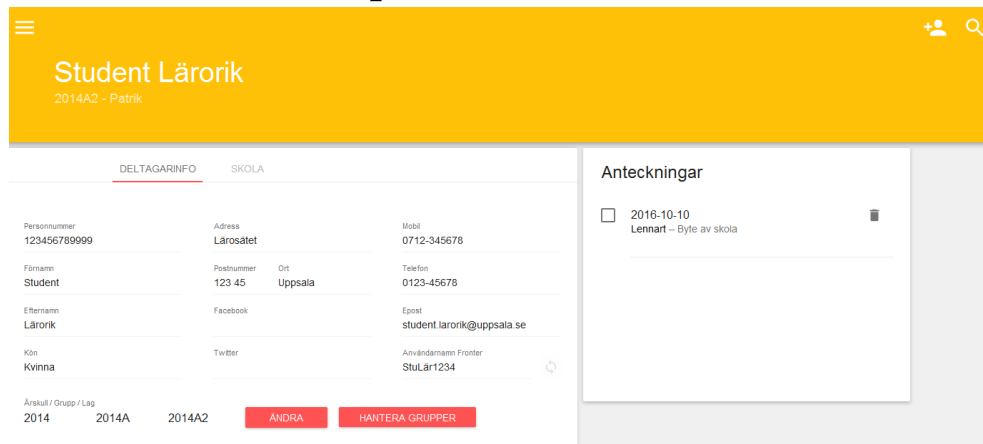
Student Lärorik

2014A2 - Patrik

DELTAGARINFO SKOLA

Personnummer
123456789999

Adress
Lärosätet

Mobil
0712-345678

Förnamn
Student

Postnummer
123 45

Ort
Uppsala

Telefon
0123-45678

Efternamn
Lärorik

Facebook

Epost
student.larorik@uppsala.se

Kön
Kvinna

Twitter

Användarnamn Fronter
StuLär1234

Årskull / Grupp / Lag
2014 2014A 2014A2

ÄNDRA

HANTERA GRUPPER

Anteckningar

2016-10-10
Lennart – Byte av skola